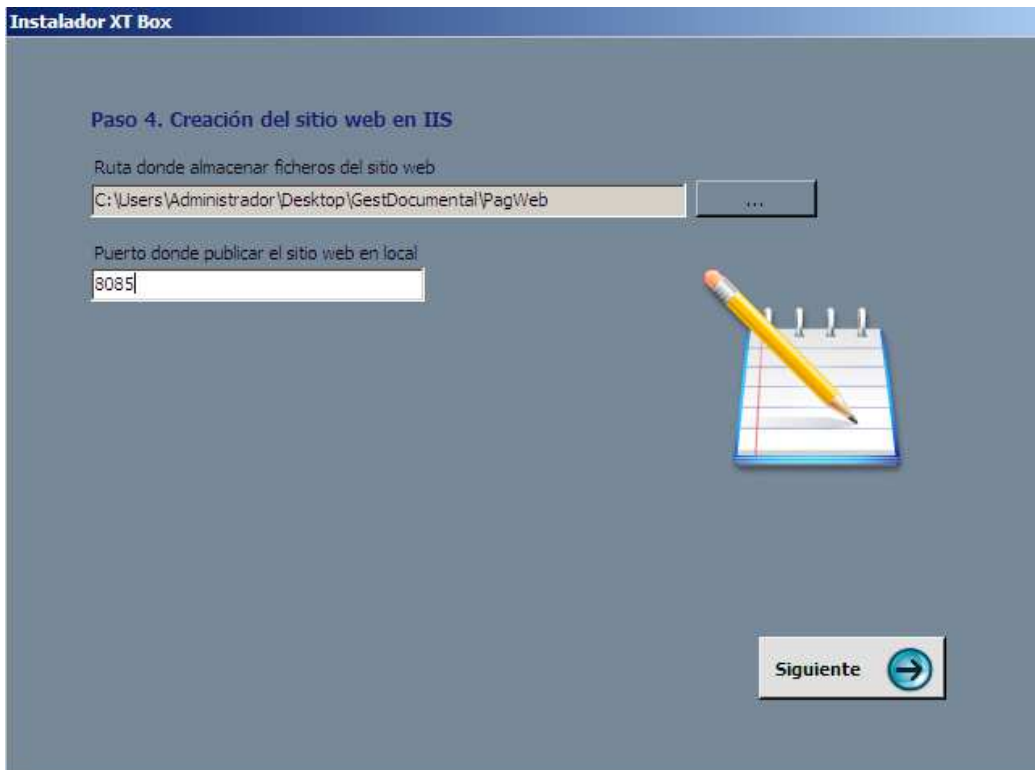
Instalador XT Box

Paso 4. Creación del sitio web en IIS

Ruta donde almacenar ficheros del sitio web

C:\Users\Administrador\Desktop\GestDocumental\PagWeb

...

Puerto donde publicar el sitio web en local

8085

Siguiente